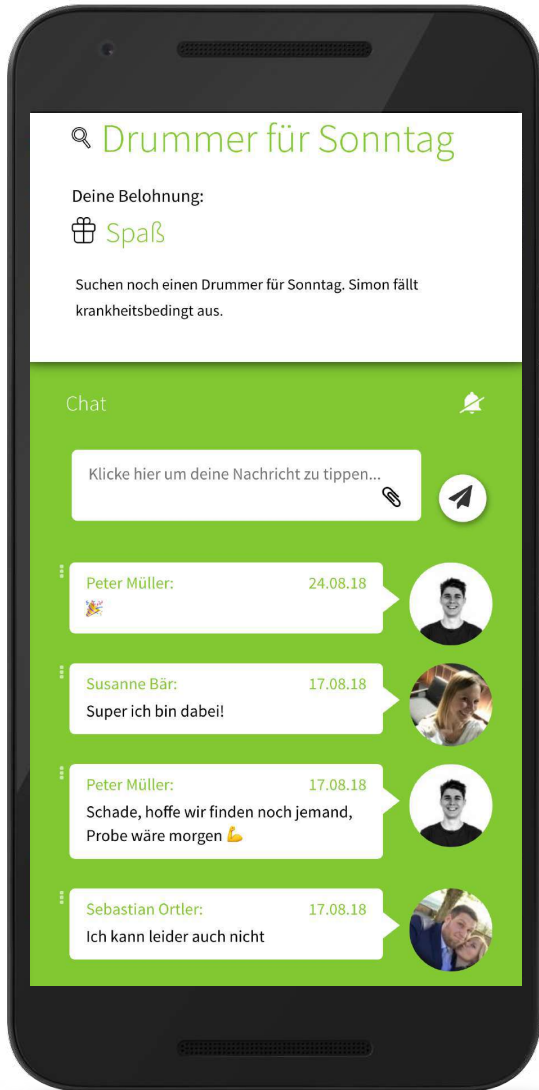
Drummer für Sonntag

Deine Belohnung:

Spaß

Suchen noch einen Drummer für Sonntag. Simon fällt krankheitsbedingt aus.

Chat

Klicke hier um deine Nachricht zu tippen...

Peter Müller: 24.08.18
🎉

Susanne Bär: 17.08.18
Super ich bin dabei!

Peter Müller: 17.08.18
Schade, hoffe wir finden noch jemand, Probe wäre morgen 💪

Sebastian Ortler: 17.08.18
Ich kann leider auch nicht